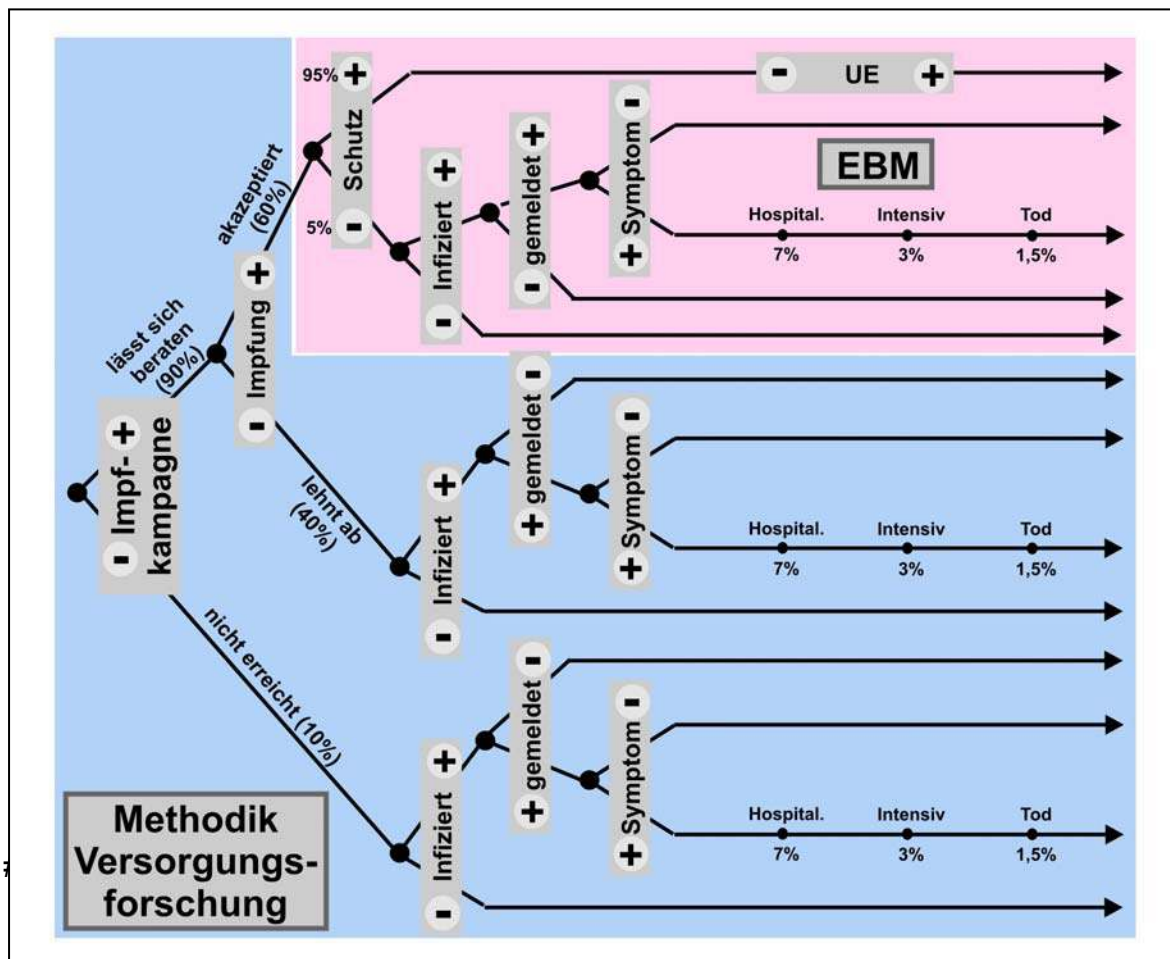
- UE +

EBM

95% +
Schutz
5% -

+ Infiziert -

+ gemeldet -

- Symptom +

Hospital. 7%
Intensiv 3%
Tod 1,5%

akzeptiert (60%)

+ Impfung -

lässt sich beraten (90%)

+ Impf-kampagne -

lehnt ab (40%)

+ Infiziert -

- gemeldet +

- Symptom +

Hospital. 7%
Intensiv 3%
Tod 1,5%

nicht erreicht (10%)

+ Infiziert -

- gemeldet +

- Symptom +

Hospital. 7%
Intensiv 3%
Tod 1,5%

Methodik Versorgungs-forschung